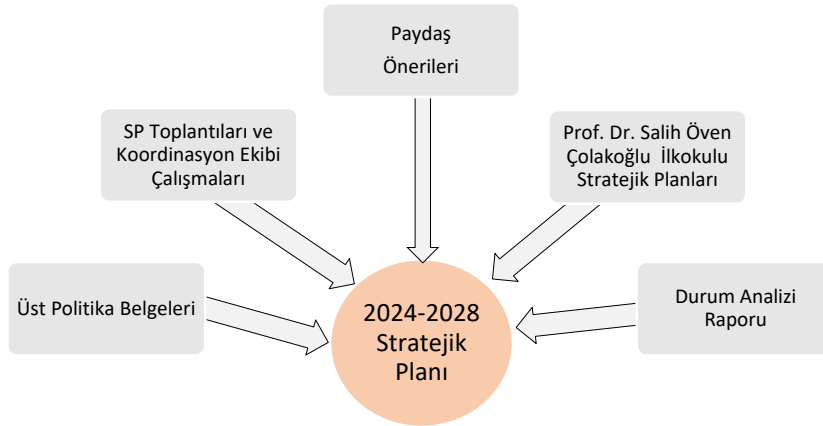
Paydaş Önerileri

SP Toplantıları ve Koordinasyon Ekibi Çalışmaları

Prof. Dr. Salih Öven Çolakoğlu İlkokulu Stratejik Planları

Üst Politika Belgeleri

2024-2028 Stratejik Planı

Durum Analizi Raporu